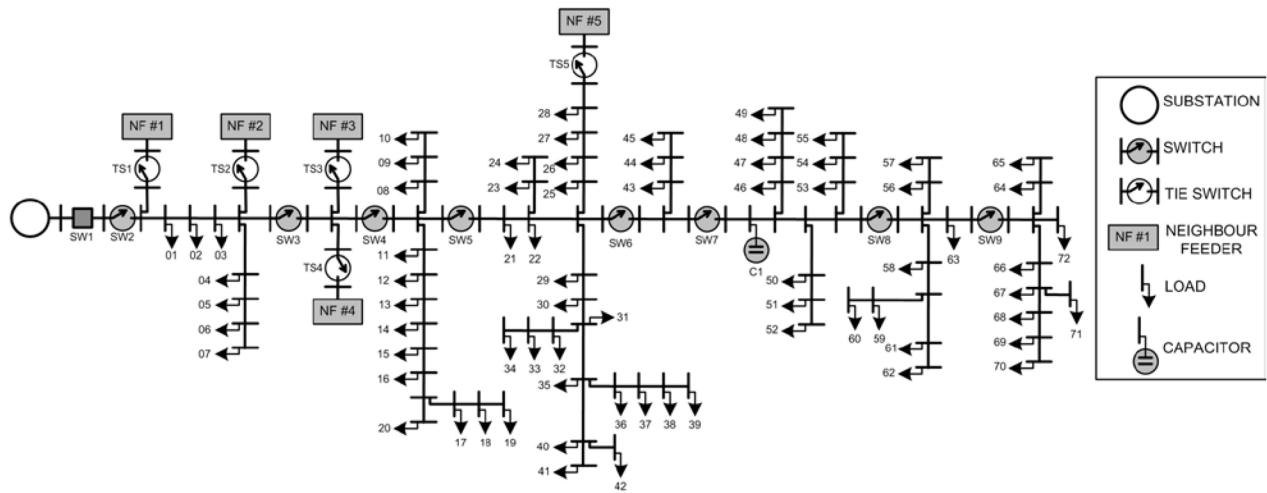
NF #5
TS5
NF #1
NF #2
NF #3
TS1
TS2
TS3
SW1
SW2
SW3
SW4
SW5
SW6
SW7
SW8
SW9
TS4
NF #4
C1
01
02
03
04
05
06
07
08
09
10
11
12
13
14
15
16
17
18
19
20
21
22
23
24
25
26
27
28
29
30
31
32
33
34
35
36
37
38
39
40
41
42
43
44
45
46
47
48
49
50
51
52
53
54
55
56
57
58
59
60
61
62
63
64
65
66
67
68
69
70
71
72
SUBSTATION
SWITCH
TIE SWITCH
NF #1
NEIGHBOUR FEEDER
LOAD
CAPACITOR